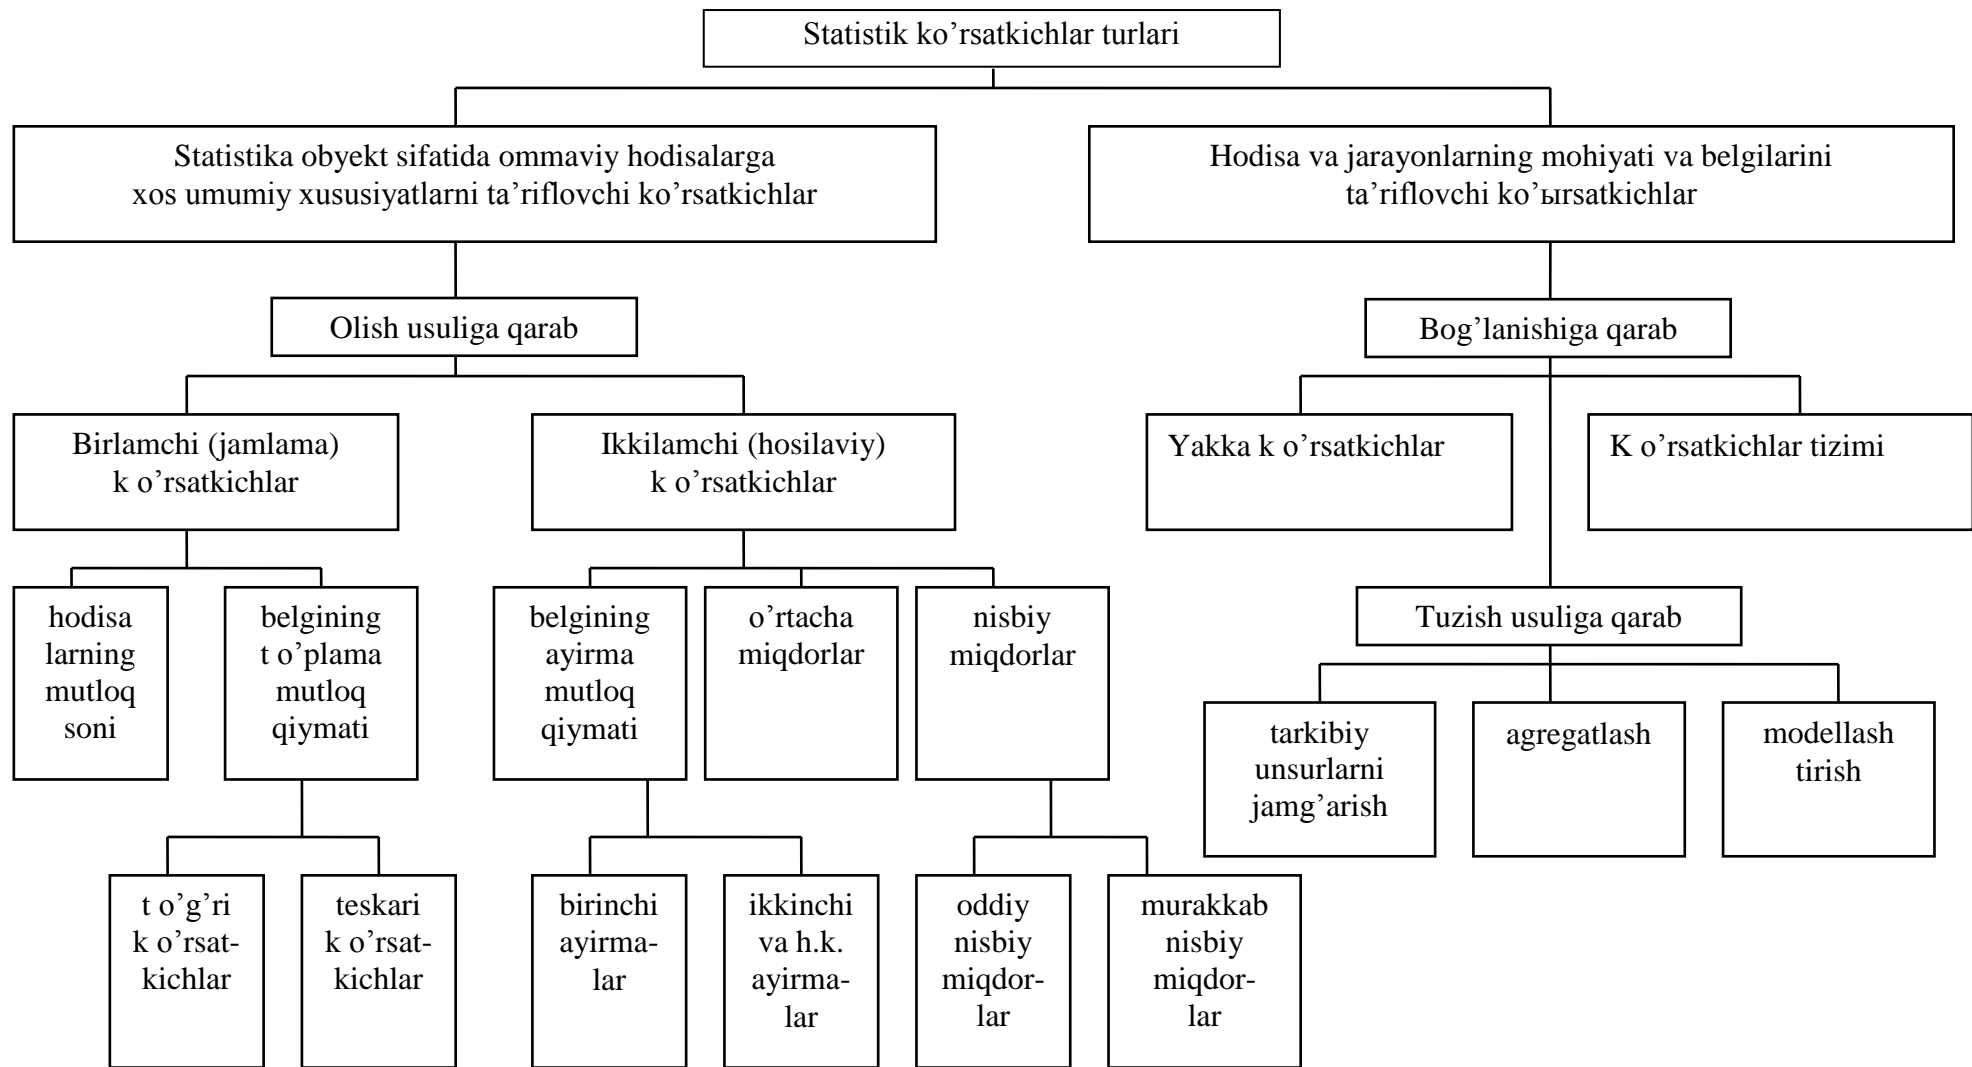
Statistik ko'rsatkichlar turlari

Statistika obyekt sifatida ommaviy hodisalarga xos umumiy xususiyatlarni ta'riflovchi ko'rsatkichlar

Hodisa va jarayonlarning mohiyati va belgilarini ta'riflovchi ko'ыrsatkichlar

Olish usuliga qarab

Bog'lanishiga qarab

Birlamchi (jamlama) k o'rsatkichlar

Ikkilamchi (hosilaviy) k o'rsatkichlar

Yakka k o'rsatkichlar

K o'rsatkichlar tizimi

hodisa larning mutloq soni

belgining t o'plama mutloq qiymati

belgining ayirma mutloq qiymati

o'rtacha miqdorlar

nisbiy miqdorlar

Tuzish usuliga qarab

tarkibiy unsurlarni jamg'arish

agregatlash

modellash tirish

t o'g'ri k o'rsat-kichlar

teskari k o'rsat-kichlar

birinchi ayirma-lar

ikkinchi va h.k. ayirma-lar

oddiy nisbiy miqdor-lar

murakkab nisbiy miqdor-lar